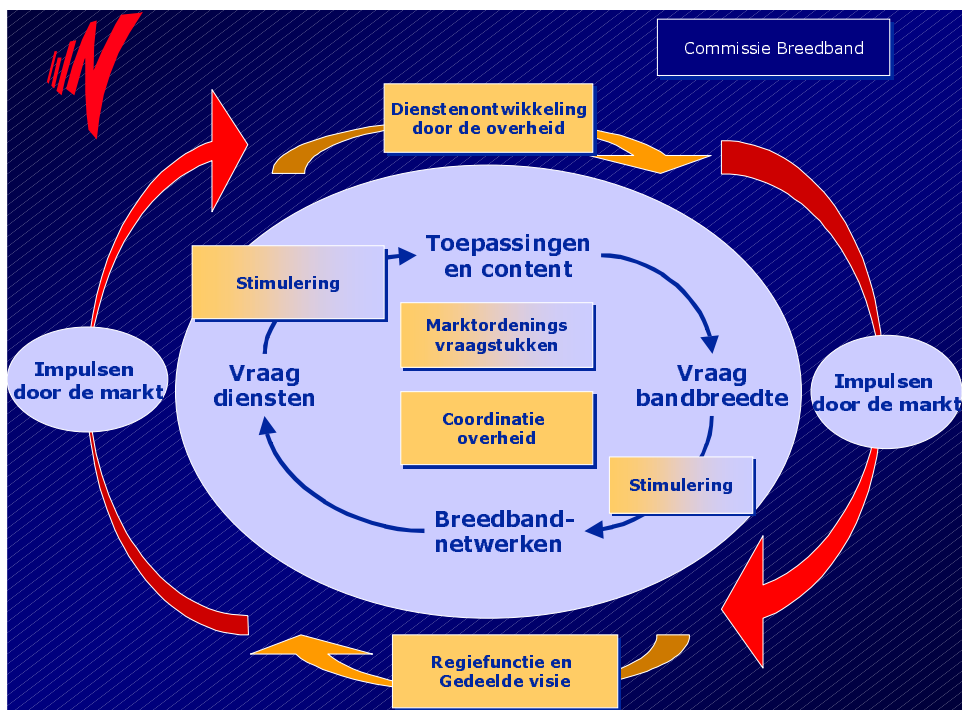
Commissie Breedband

Dienstenontwikkeling door de overheid

Impulsen door de markt

Impulsen door de markt

Stimulering

Toepassingen en content

Marktordenings vraagstukken

Vraag diensten

Vraag bandbreedte

Coordinatie overheid

Stimulering

Breedband-netwerken

Regiefunctie en Gedeelde visie